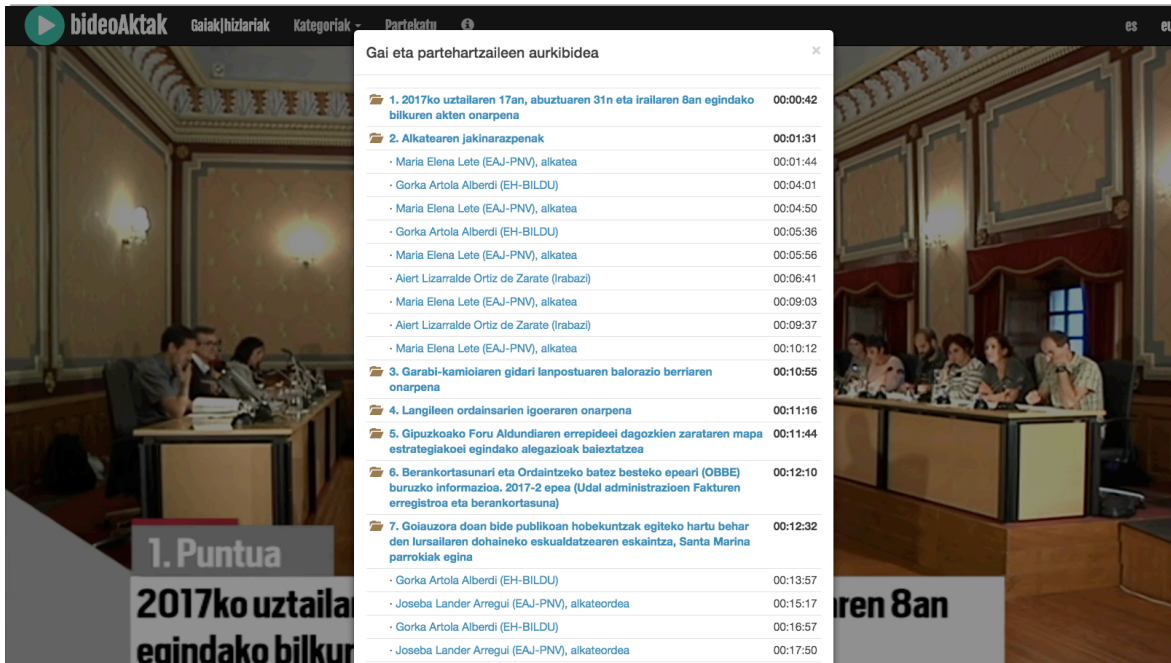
bideoAktak Gaiak|hizlariak Kategoriak Partekatu es eu

Gai eta partehartzaileen aurkibidea ×

| | |
|---|---|
| 1. 2017ko uztailaren 17an, abuztuaren 31n eta irailaren 8an egindako bilkuren akten onarpena | 00:00:42 |
| 2. Alkatearen jakinarazpenak | 00:01:31 |
| · Maria Elena Lete (EAJ-PNV), alkatea | 00:01:44 |
| · Gorka Artola Alberdi (EH-BILDU) | 00:04:01 |
| · Maria Elena Lete (EAJ-PNV), alkatea | 00:04:50 |
| · Gorka Artola Alberdi (EH-BILDU) | 00:05:36 |
| · Maria Elena Lete (EAJ-PNV), alkatea | 00:05:56 |
| · Aiert Lizarralde Ortiz de Zarate (Irabazi) | 00:06:41 |
| · Maria Elena Lete (EAJ-PNV), alkatea | 00:09:03 |
| · Aiert Lizarralde Ortiz de Zarate (Irabazi) | 00:09:37 |
| · Maria Elena Lete (EAJ-PNV), alkatea | 00:10:12 |
| 3. Garabi-kamioiaren gidari lanpostuaren balorazio berriaren onarpena | 00:10:55 |
| 4. Langileen ordainsarien igoeraren onarpena | 00:11:16 |
| 5. Gipuzkoako Foru Aldundiaren errepideei dagozkien zarataren mapa estrategikoei egindako alegazioak baieztatzea | 00:11:44 |
| 6. Berankortasunari eta Ordaintzeko batez besteko epeari (OBBE) buruzko informazioa. 2017-2 epea (Udal administrazioen Fakturen erregistroa eta berankortasuna) | 00:12:10 |
| 7. Goiauzora doan bide publikoan hobekuntzak egiteko hartu behar den lursailaren dohaineko eskualdatzearen eskaintza, Santa Marina parrokiak egina | 00:12:32 |
| · Gorka Artola Alberdi (EH-BILDU) | 00:13:57 |
| · Joseba Lander Arregui (EAJ-PNV), alkateordea | 00:15:17 |
| · Gorka Artola Alberdi (EH-BILDU) | 00:16:57 |
| · Joseba Lander Arregui (EAJ-PNV), alkateordea | 00:17:50 |

1. Puntua

2017ko uztailar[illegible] ren 8an egindako bilkur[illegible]